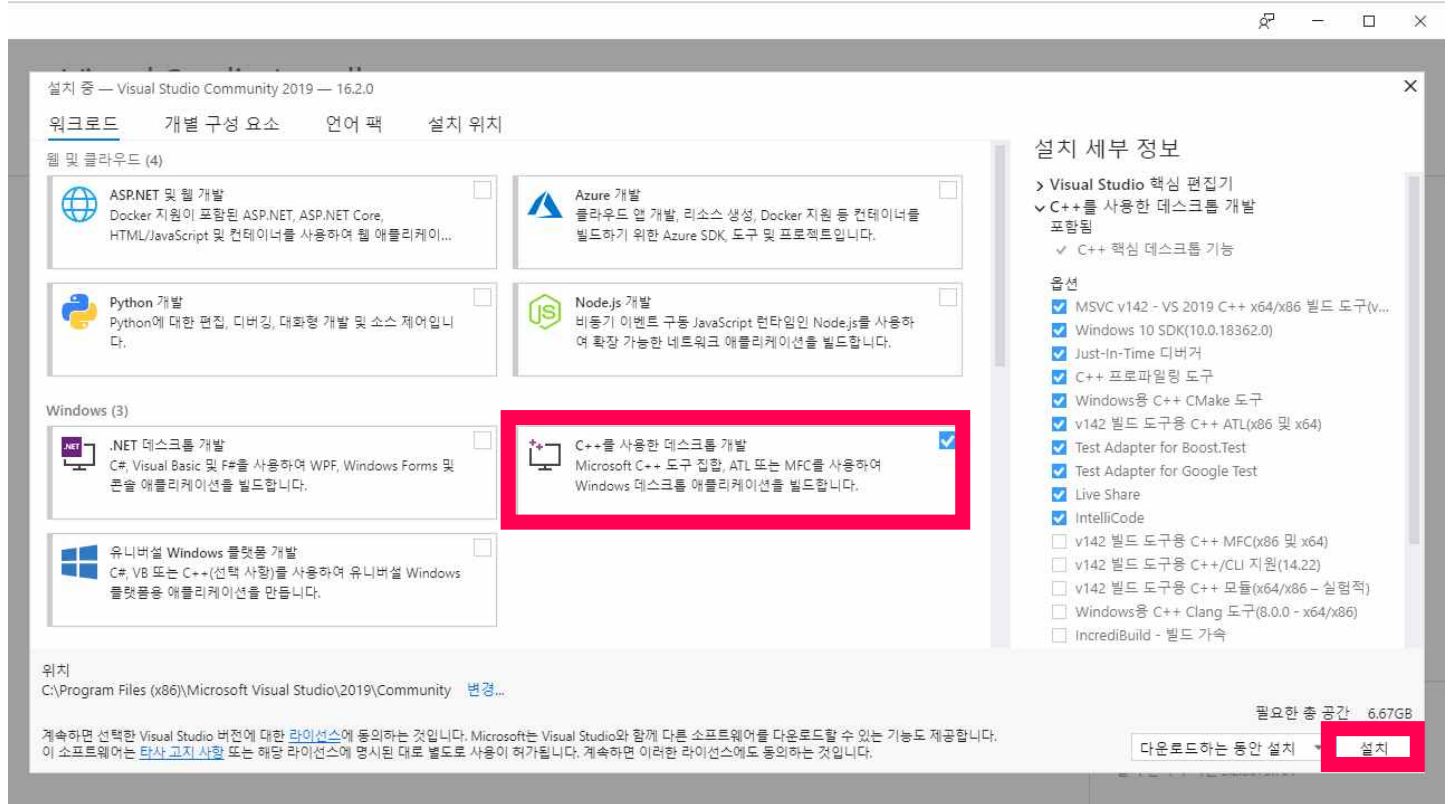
설치 중 — Visual Studio Community 2019 — 16.2.0

워크로드 개별 구성 요소 언어 팩 설치 위치

웹 및 클라우드 (4)

ASP.NET 및 웹 개발
Docker 지원이 포함된 ASP.NET, ASP.NET Core, HTML/JavaScript 및 컨테이너를 사용하여 웹 애플리케이...

Azure 개발
클라우드 앱 개발, 리소스 생성, Docker 지원 등 컨테이너를 빌드하기 위한 Azure SDK, 도구 및 프로젝트입니다.

Python 개발
Python에 대한 편집, 디버깅, 대화형 개발 및 소스 제어입니다.

Node.js 개발
비동기 이벤트 구동 JavaScript 런타임인 Node.js를 사용하여 확장 가능한 네트워크 애플리케이션을 빌드합니다.

Windows (3)

.NET 데스크톱 개발
C#, Visual Basic 및 F#을 사용하여 WPF, Windows Forms 및 콘솔 애플리케이션을 빌드합니다.

C++를 사용한 데스크톱 개발
Microsoft C++ 도구 집합, ATL 또는 MFC를 사용하여 Windows 데스크톱 애플리케이션을 빌드합니다.

유니버설 Windows 플랫폼 개발
C#, VB 또는 C++(선택 사항)를 사용하여 유니버설 Windows 플랫폼용 애플리케이션을 만듭니다.

설치 세부 정보

> Visual Studio 핵심 편집기
∨ C++를 사용한 데스크톱 개발
포함됨
✓ C++ 핵심 데스크톱 기능
옵션
MSVC v142 - VS 2019 C++ x64/x86 빌드 도구(v...
Windows 10 SDK(10.0.18362.0)
Just-In-Time 디버거
C++ 프로파일링 도구
Windows용 C++ CMake 도구
v142 빌드 도구용 C++ ATL(x86 및 x64)
Test Adapter for Boost.Test
Test Adapter for Google Test
Live Share
IntelliCode
v142 빌드 도구용 C++ MFC(x86 및 x64)
v142 빌드 도구용 C++/CLI 지원(14.22)
v142 빌드 도구용 C++ 모듈(x64/x86 – 실험적)
Windows용 C++ Clang 도구(8.0.0 - x64/x86)
IncrediBuild - 빌드 가속

위치
C:\Program Files (x86)\Microsoft Visual Studio\2019\Community 변경...

계속하면 선택한 Visual Studio 버전에 대한 라이선스에 동의하는 것입니다. Microsoft는 Visual Studio와 함께 다른 소프트웨어를 다운로드할 수 있는 기능도 제공합니다. 이 소프트웨어는 타사 고지 사항 또는 해당 라이선스에 명시된 대로 별도로 사용이 허가됩니다. 계속하면 이러한 라이선스에도 동의하는 것입니다.

필요한 총 공간 6.67GB
다운로드하는 동안 설치 설치